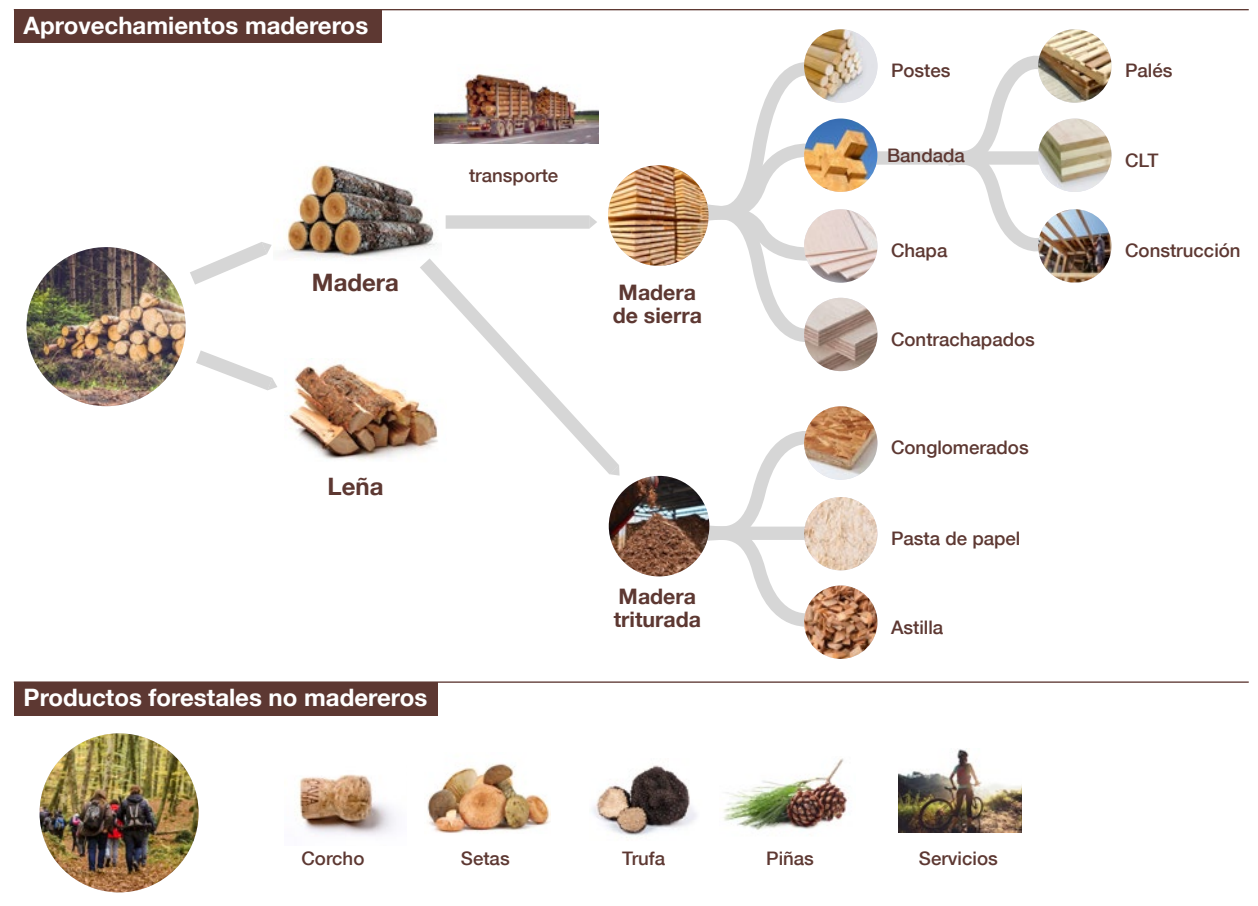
Aprovechamientos madereros

transporte

Madera

Leña

Madera de sierra

Madera triturada

Postes

Bandada

Chapa

Contrachapados

Palés

CLT

Construcción

Conglomerados

Pasta de papel

Astilla

Productos forestales no madereros

Corcho

Setas

Trufa

Piñas

Servicios